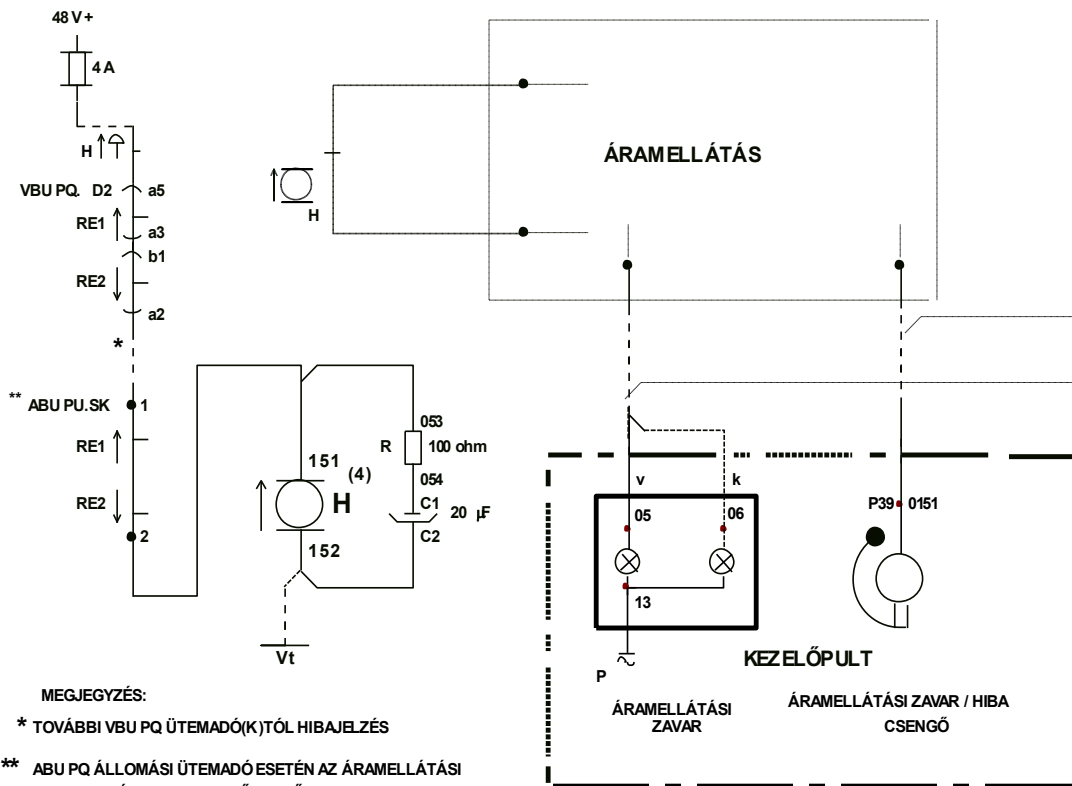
48 V +

4 A

H

VBU PQ. D2 a5

RE1 a3

b1

RE2

a2

*

** ABU PU.SK 1

RE1

RE2

2

H

ÁRAMELLÁTÁS

053

R 100 ohm

151 (4)

054

H

C1 20 μF

152

C2

Vt

v k

05 06

P39 0151

13

P

KEZELŐPULT

ÁRAMELLÁTÁSI ZAVAR

ÁRAMELLÁTÁSI ZAVAR / HIBA CSENGŐ

MEGJEGYZÉS:

* TOVÁBBI VBU PQ ÜTEMADÓ(K)TÓL HIBAJELZÉS

** ABU PQ ÁLLOMÁSI ÜTEMADÓ ESETÉN AZ ÁRAMELLÁTÁSI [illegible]